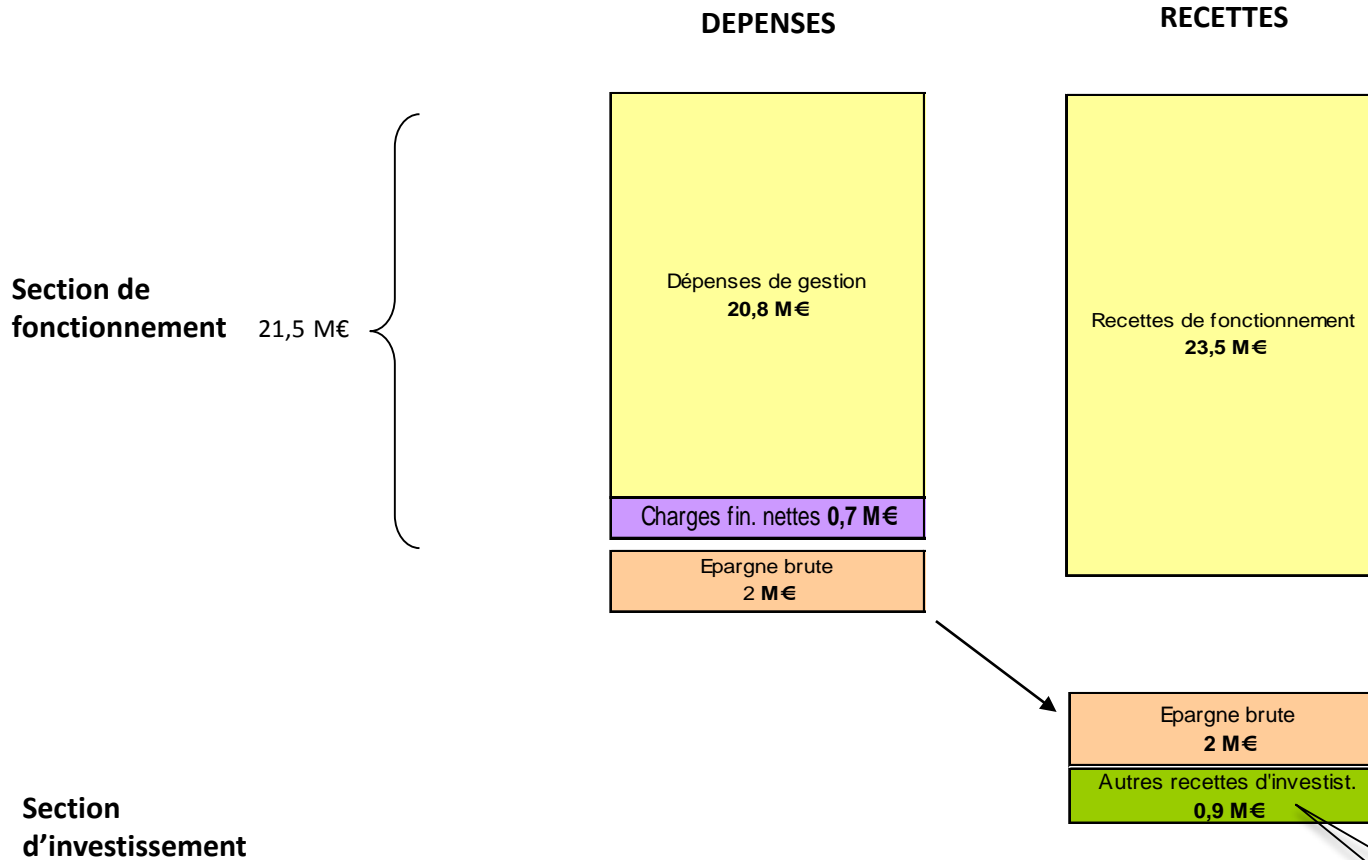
DEPENSES

RECETTES

Section de fonctionnement 21,5 M€

Dépenses de gestion
20,8 M€

Charges fin. nettes 0,7 M€

Epargne brute
2 M€

Recettes de fonctionnement
23,5 M€

Epargne brute
2 M€

Autres recettes d'investist.
0,9 M€

Section d'investissement